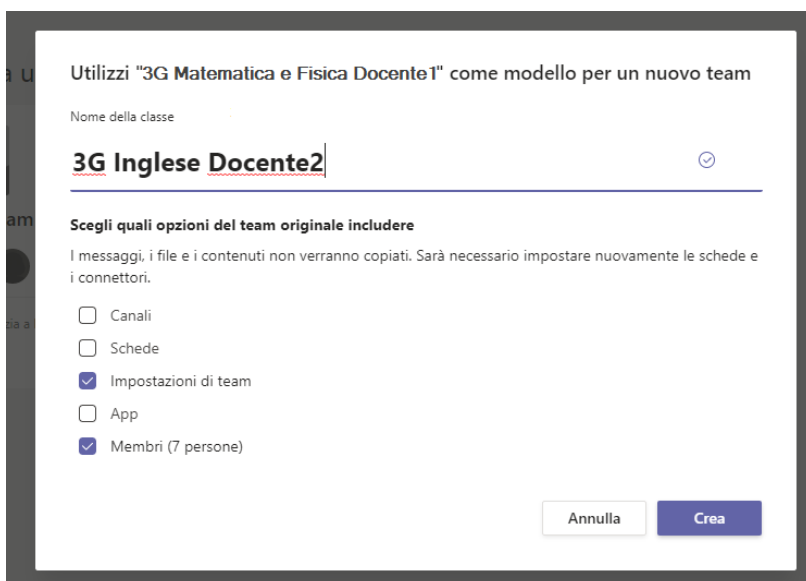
Utilizzi "3G Matematica e Fisica Docente1" come modello per un nuovo team

Nome della classe

3G Inglese Docente2

Scegli quali opzioni del team originale includere

I messaggi, i file e i contenuti non verranno copiati. Sarà necessario impostare nuovamente le schede e i connettori.

Canali

Schede

Impostazioni di team

App

Membri (7 persone)

Annulla

Crea